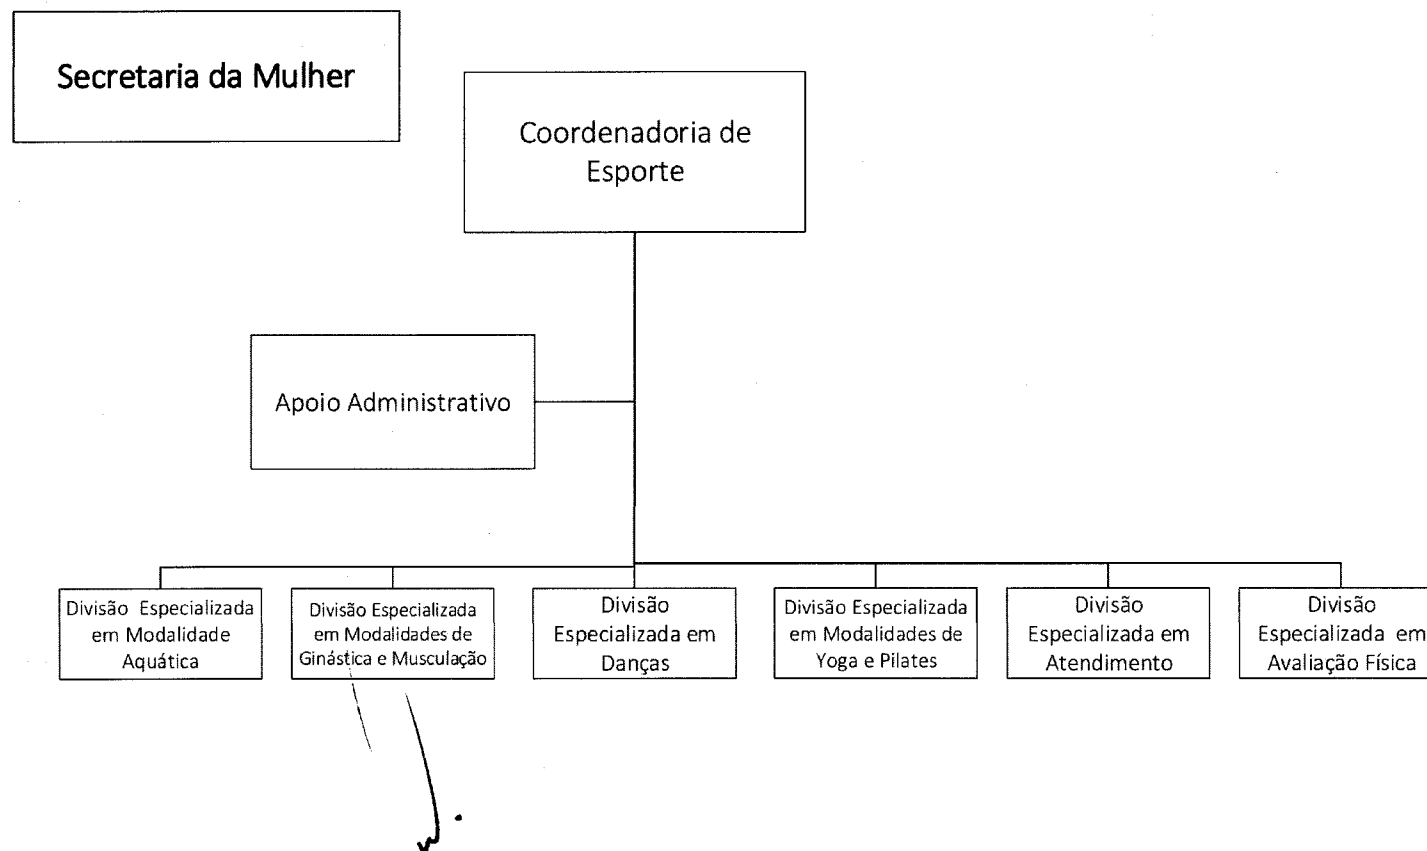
Secretaria da Mulher

Coordenadoria de Esporte

Apoio Administrativo

Divisão Especializada em Modalidade Aquática

Divisão Especializada em Modalidades de Ginástica e Musculação

Divisão Especializada em Danças

Divisão Especializada em Modalidades de Yoga e Pilates

Divisão Especializada em Atendimento

Divisão Especializada em Avaliação Física